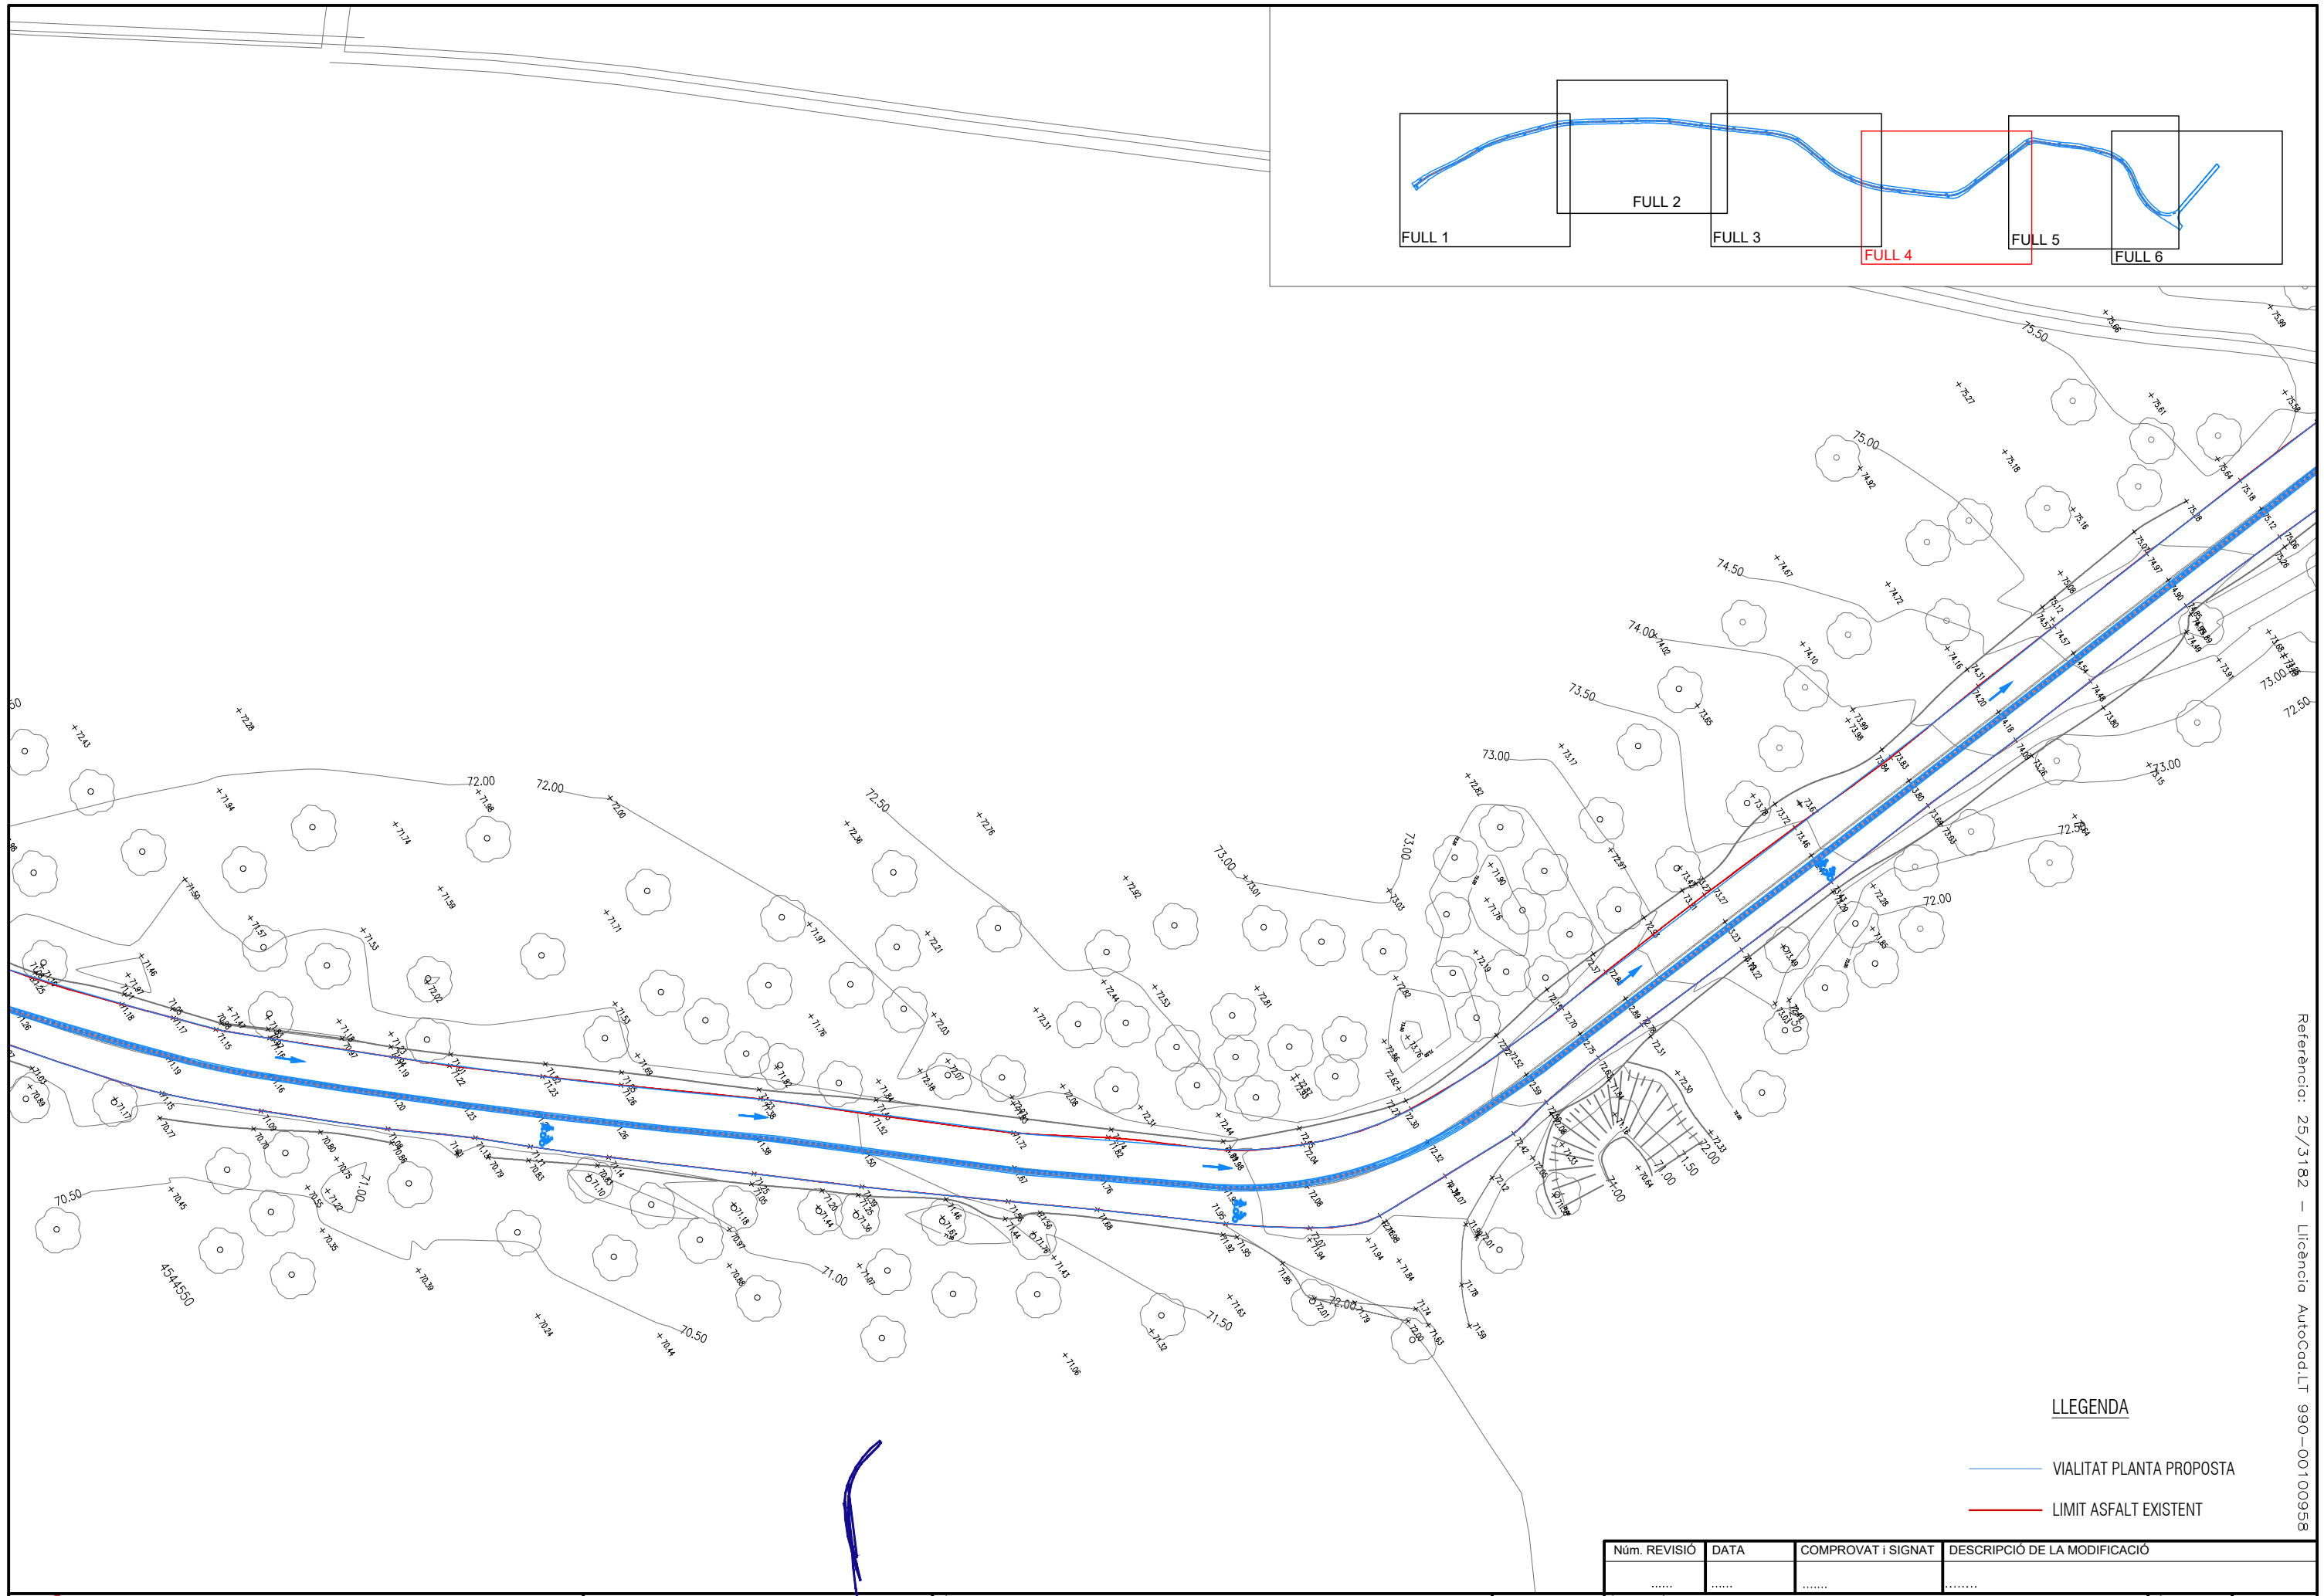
FULL 1
FULL 2
FULL 3
FULL 4
FULL 5
FULL 6

75.50
75.00
74.50
74.00
73.50
73.00
72.50
72.00
72.00
72.00
73.00
73.00
72.50
73.00
72.50
71.50
71.00
71.00
72.00
71.50
71.00
70.50
70.50
4544550

LLEGENDA
VIALITAT PLANTA PROPOSTA
LIMIT ASFALT EXISTENT

Referència: 25/3182 – Llicència AutoCad.LT 990-00100958

| Núm. REVISIÓ | DATA | COMPROVAT i SIGNAT | DESCRIPCIÓ DE LA MODIFICACIÓ |
|---|---|---|---|
| ...... | ...... | ....... | ........ |